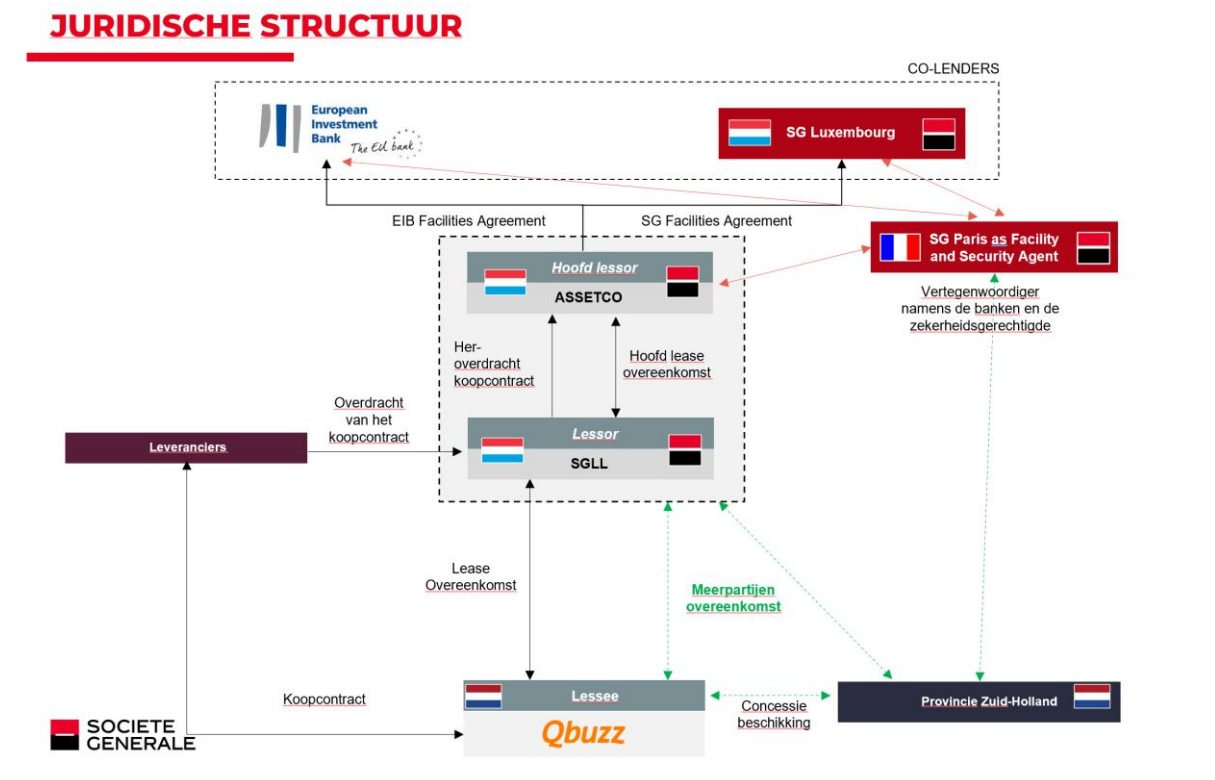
JURIDISCHE STRUCTUUR

CO-LENDERS

European Investment Bank
The EU bank

SG Luxembourg

EIB Facilities Agreement

SG Facilities Agreement

SG Paris as Facility and Security Agent

Vertegenwoordiger namens de banken en de zekerheidsgerechtigde

Hoofd lessor
ASSETCO

Her-overdracht koopcontract

Hoofd lease overeenkomst

Overdracht van het koopcontract

Leveranciers

Lessor
SGLL

Lease Overeenkomst

Meerpartijen overeenkomst

Koopcontract

Lessee
Qbuzz

Concessie beschikking

Provincie Zuid-Holland

SOCIETE GENERALE